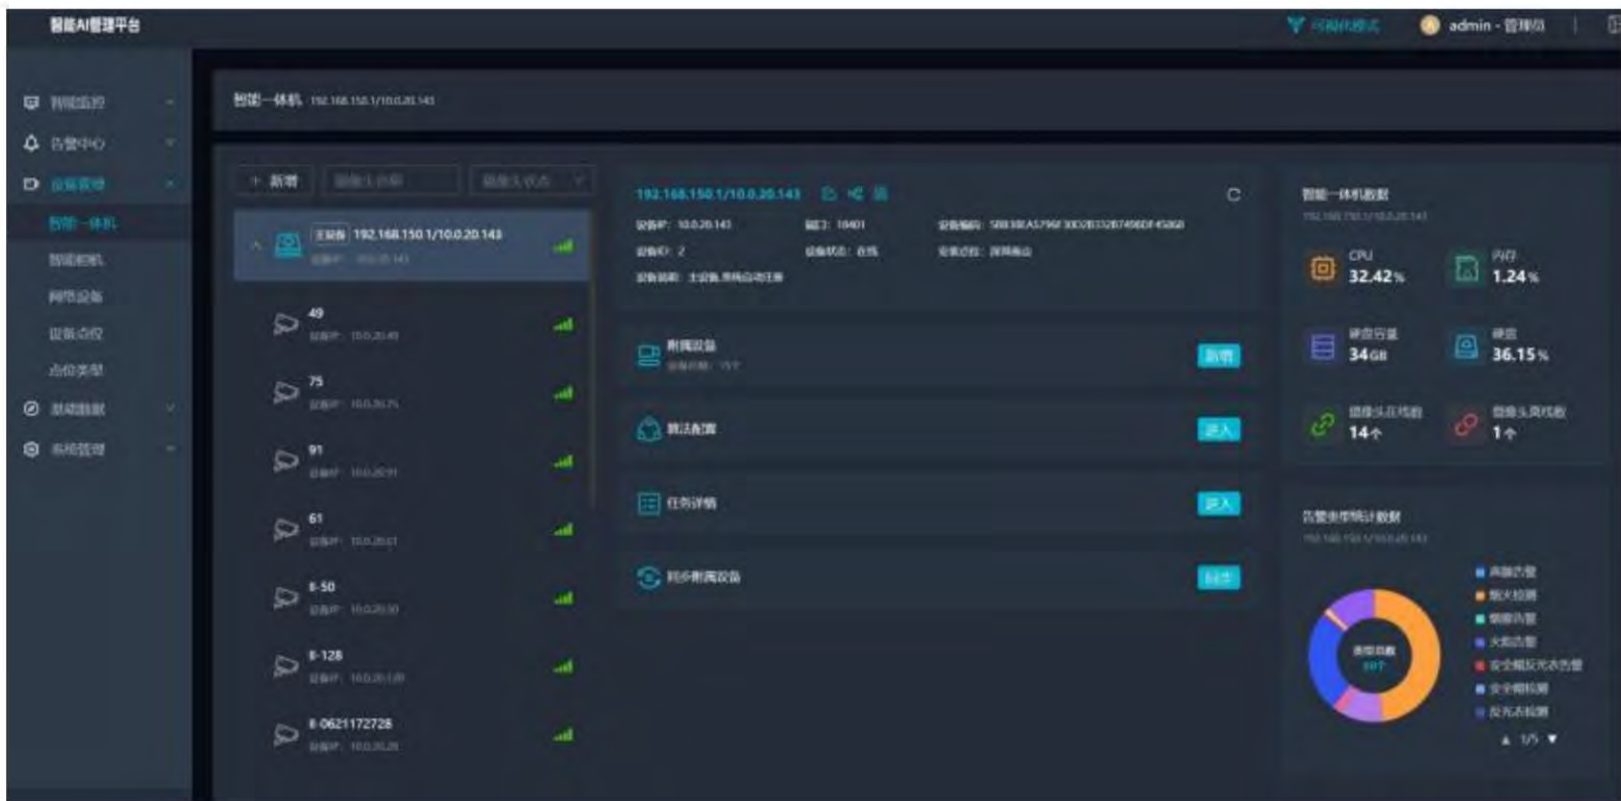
智能AI管理平台

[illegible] admin - 管理员

智能监控
告警中心
设备管理
智能一体机
智能相机
网络设备
设备点位
点位类型
基础数据
系统管理

智能一体机 192.168.150.1/10.0.20.143

+ 新增 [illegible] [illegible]

主设备 192.168.150.1/10.0.20.143
设备IP: 10.0.20.143

49
设备IP: 10.0.20.49

75
设备IP: 10.0.20.75

91
设备IP: 10.0.20.91

61
设备IP: 10.0.20.61

8-50
设备IP: 10.0.20.50

8-128
设备IP: 10.0.20.128

8-0621172728
设备IP: 10.0.20.28

192.168.150.1/10.0.20.143
设备IP: 10.0.20.143
端口: 10401
设备编码: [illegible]
设备ID: 2
设备状态: 在线
设备点位: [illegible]
设备名称: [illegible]

附属设备
设备数量: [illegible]
新增

算法配置
进入

任务详情
进入

同步附属设备
同步

智能一体机数据
192.168.150.1/10.0.20.143

CPU
32.42%
内存
1.24%
硬盘容量
34GB
硬盘
36.15%
摄像头在线数
14个
摄像头离线数
1个

告警类型统计数据
192.168.150.1/10.0.20.143

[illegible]
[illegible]
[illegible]
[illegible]
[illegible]
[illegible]
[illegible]
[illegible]

▲ 1/5 ▼